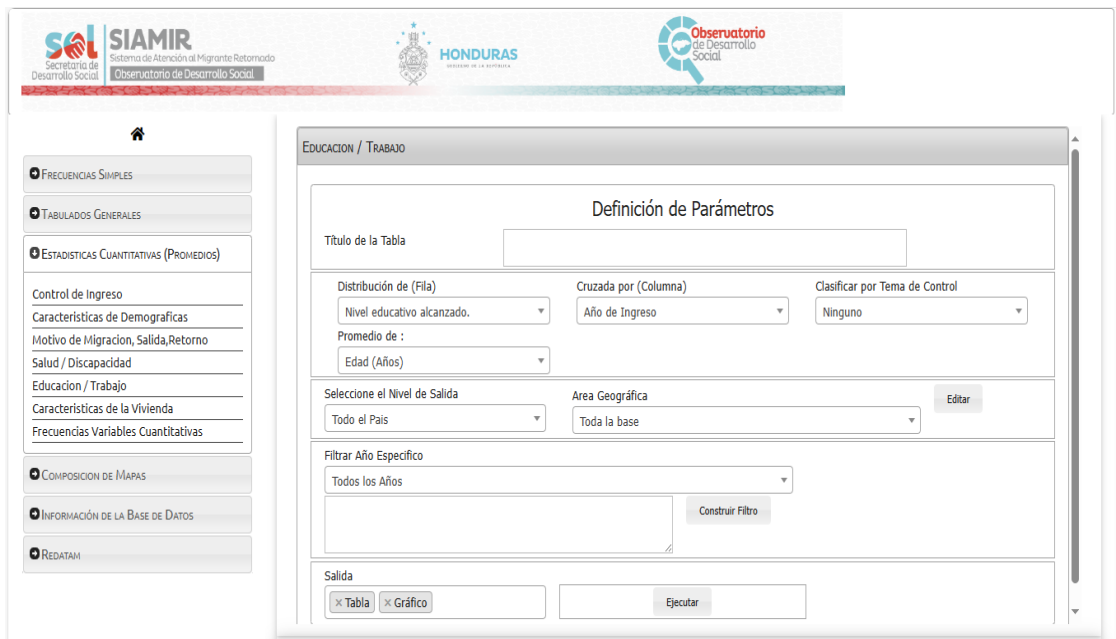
SEDESOL Secretaría de Desarrollo Social

SIAMIR
Sistema de Atención al Migrante Retornado
Observatorio de Desarrollo Social

HONDURAS
GOBIERNO DE LA REPÚBLICA

Observatorio de Desarrollo Social

Frecuencias Simples

Tabulados Generales

Estadisticas Cuantitativas (Promedios)

Control de Ingreso
Caracteristicas de Demograficas
Motivo de Migracion, Salida,Retorno
Salud / Discapacidad
Educacion / Trabajo
Caracteristicas de la Vivienda
Frecuencias Variables Cuantitativas

Composicion de Mapas

Información de la Base de Datos

Redatam

Educacion / Trabajo

Definición de Parámetros

Título de la Tabla

Distribución de (Fila)
Nivel educativo alcanzado.

Cruzada por (Columna)
Año de Ingreso

Clasificar por Tema de Control
Ninguno

Promedio de :
Edad (Años)

Seleccione el Nivel de Salida
Todo el Pais

Area Geográfica
Toda la base

Editar

Filtrar Año Especifico
Todos los Años

Construir Filtro

Salida
× Tabla × Gráfico

Ejecutar